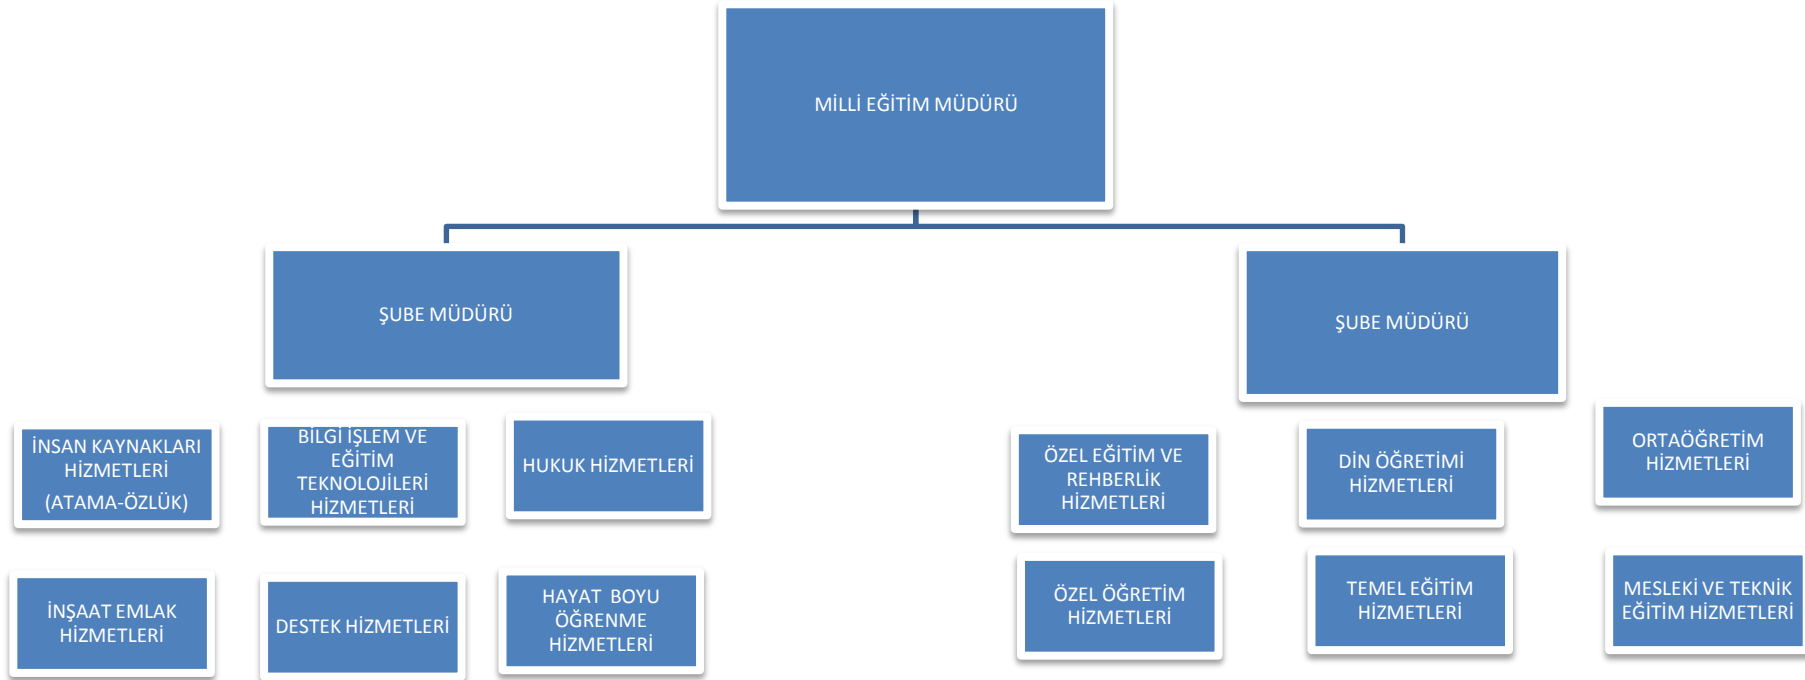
MİLLİ EĞİTİM MÜDÜRÜ

ŞUBE MÜDÜRÜ

ŞUBE MÜDÜRÜ

İNSAN KAYNAKLARI HİZMETLERİ (ATAMA-ÖZLÜK)

BİLGİ İŞLEM VE EĞİTİM TEKNOLOJİLERİ HİZMETLERİ

HUKUK HİZMETLERİ

İNŞAAT EMLAK HİZMETLERİ

DESTEK HİZMETLERİ

HAYAT BOYU ÖĞRENME HİZMETLERİ

ÖZEL EĞİTİM VE REHBERLİK HİZMETLERİ

DİN ÖĞRETİMİ HİZMETLERİ

ORTAÖĞRETİM HİZMETLERİ

ÖZEL ÖĞRETİM HİZMETLERİ

TEMEL EĞİTİM HİZMETLERİ

MESLEKİ VE TEKNİK EĞİTİM HİZMETLERİ